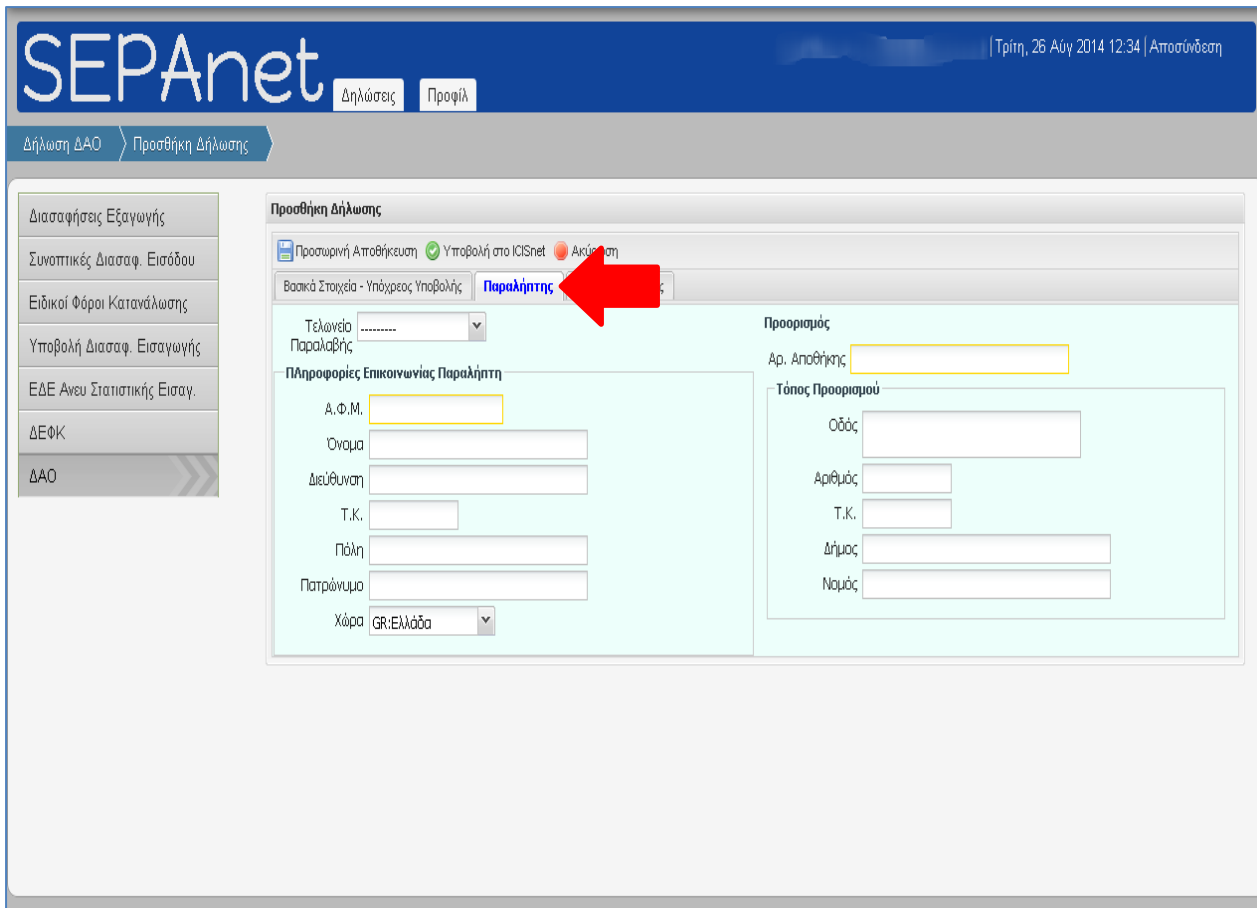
SEPAnet Δηλώσεις Προφίλ

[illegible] | Τρίτη, 26 Αύγ 2014 12:34 | Αποσύνδεση

Δήλωση ΔΑΟ Προσθήκη Δήλωσης

Διασαφήσεις Εξαγωγής
Συνοπτικές Διασαφ. Εισόδου
Ειδικοί Φόροι Κατανάλωσης
Υποβολή Διασαφ. Εισαγωγής
ΕΔΕ Ανευ Στατιστικής Εισαγ.
ΔΕΦΚ
ΔΑΟ

Προσθήκη Δήλωσης

Προσωρινή Αποθήκευση Υποβολή στο ICISnet Ακύ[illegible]

Βασικά Στοιχεία - Υπόχρεος Υποβολής Παραλήπτης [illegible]ς

Τελωνείο Παραλαβής ---------

Πληροφορίες Επικοινωνίας Παραλήπτη

Α.Φ.Μ.
Όνομα
Διεύθυνση
Τ.Κ.
Πόλη
Πατρώνυμο
Χώρα GR:Ελλάδα

Προορισμός

Αρ. Αποθήκης

Τόπος Προορισμού

Οδός
Αριθμός
Τ.Κ.
Δήμος
Νομός